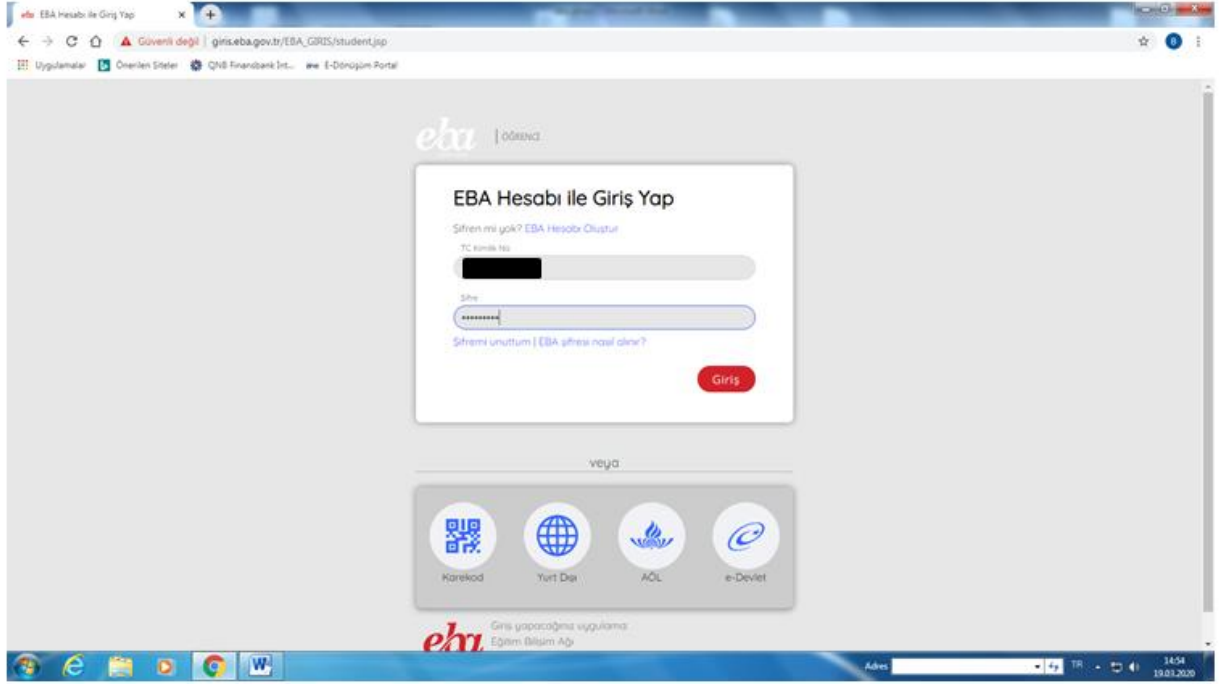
eba EBA Hesabı ile Giriş Yap ×

Güvenli değil | giris.eba.gov.tr/EBA_GIRIS/student.jsp

Uygulamalar Önerilen Siteler QNB Finansbank İnt... E-Dönüşüm Portal

eba | ÖĞRENCİ

EBA Hesabı ile Giriş Yap

Şifren mi yok? EBA Hesabı Oluştur

TC Kimlik No

Şifre

••••••••••

Şifremi unuttum | EBA şifresi nasıl alınır?

Giriş

veya

Karekod

Yurt Dışı

AÖL

e-Devlet

eba Giriş yapacağınız uygulama Eğitim Bilişim Ağı

Adres

TR

14:54
19.03.2020